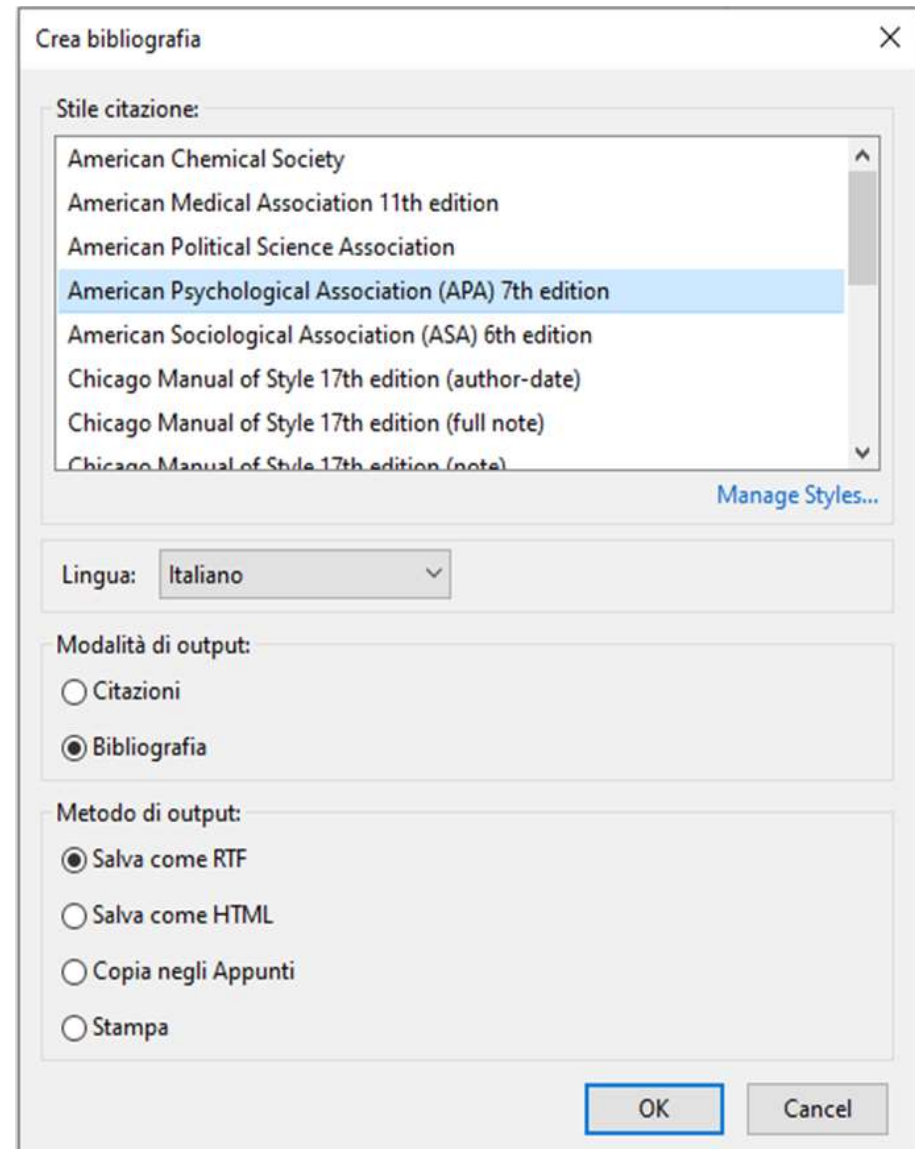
Crea bibliografia

Stile citazione:

American Chemical Society
American Medical Association 11th edition
American Political Science Association
American Psychological Association (APA) 7th edition
American Sociological Association (ASA) 6th edition
Chicago Manual of Style 17th edition (author-date)
Chicago Manual of Style 17th edition (full note)
Chicago Manual of Style 17th edition (note)

Manage Styles...

Lingua: Italiano

Modalità di output:
Citazioni
Bibliografia

Metodo di output:
Salva come RTF
Salva come HTML
Copia negli Appunti
Stampa

OK
Cancel